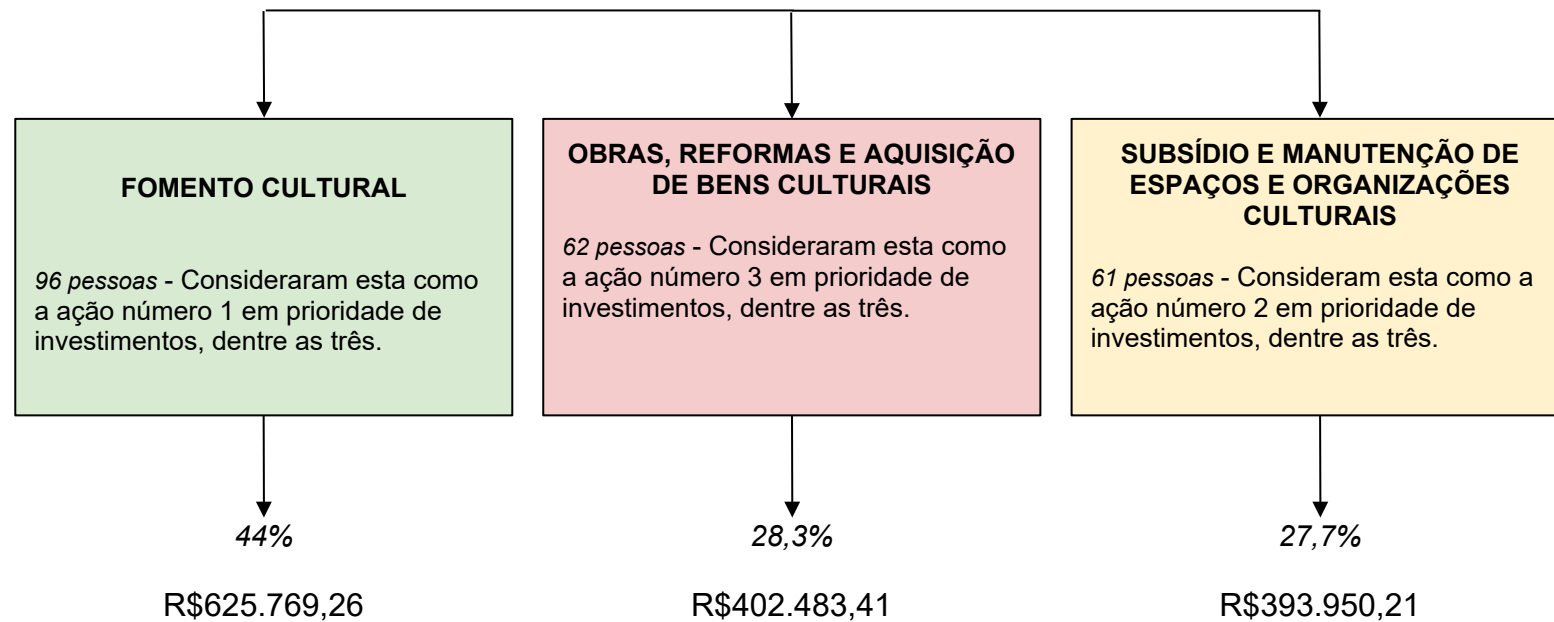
FOMENTO CULTURAL

96 pessoas - Consideraram esta como a ação número 1 em prioridade de investimentos, dentre as três.

44%

R$625.769,26

OBRAS, REFORMAS E AQUISIÇÃO DE BENS CULTURAIS

62 pessoas - Consideraram esta como a ação número 3 em prioridade de investimentos, dentre as três.

28,3%

R$402.483,41

SUBSÍDIO E MANUTENÇÃO DE ESPAÇOS E ORGANIZAÇÕES CULTURAIS

61 pessoas - Consideram esta como a ação número 2 em prioridade de investimentos, dentre as três.

27,7%

R$393.950,21